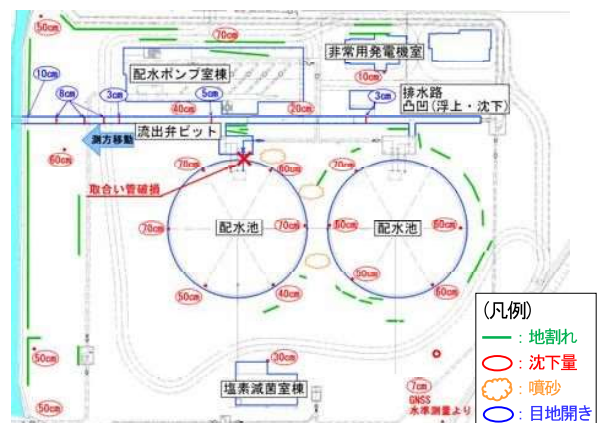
50cm
70cm
非常用発電機室
配水ポンプ室棟
10cm
10cm
8cm
3cm
5cm
3cm
排水路
凸凹（浮上・沈下）
40cm
20cm
流出弁ピット
海方移動
60cm
70cm
80cm
取合い管破損
配水池
配水池
70cm
70cm
60cm
70cm
70cm
50cm
40cm
50cm
50cm
塩素滅菌室棟
50cm
7cm
GNSS
水準測量より
（凡例）
：地割れ
：沈下量
：噴砂
：目地開き